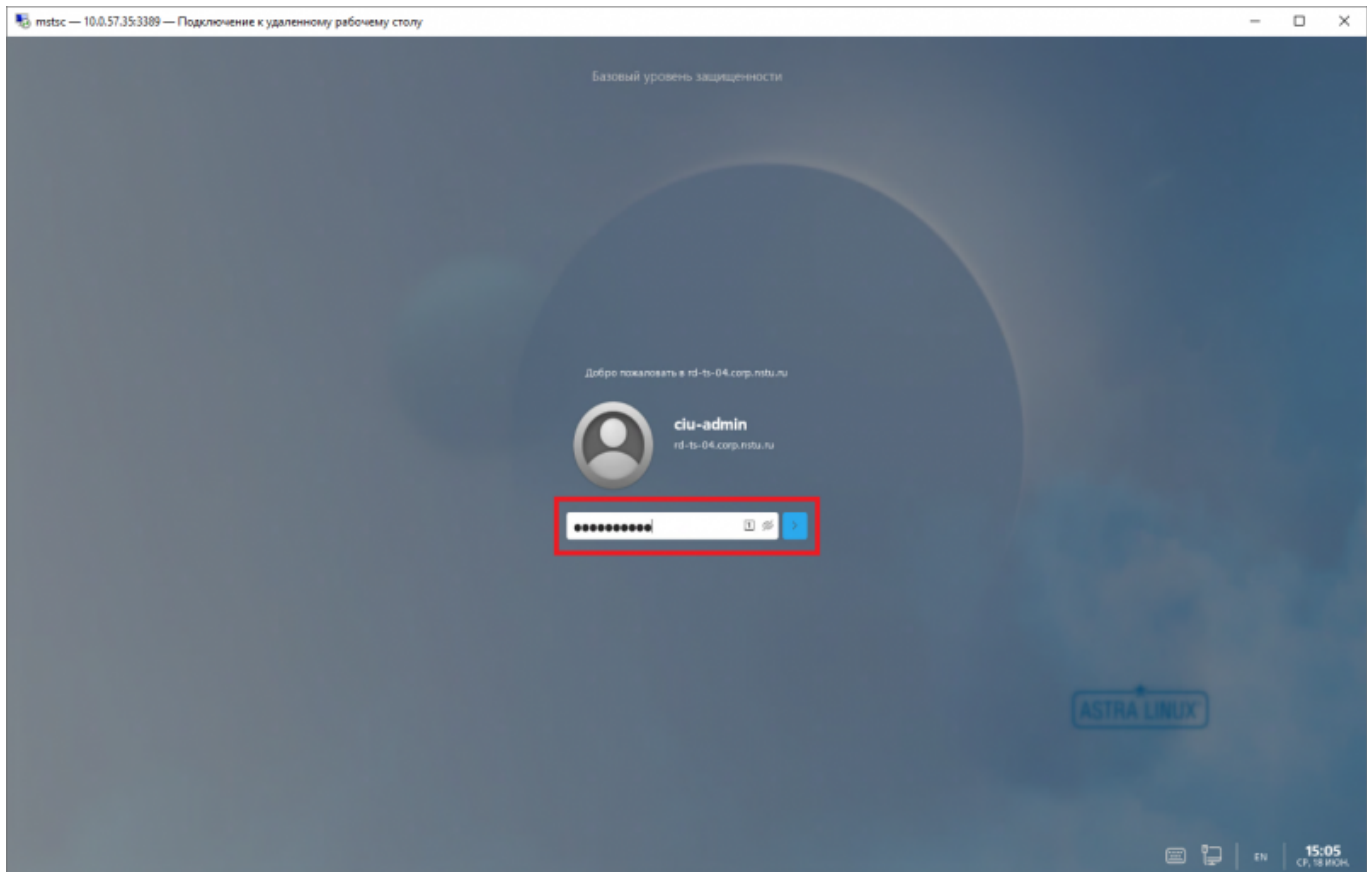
mstsc — 10.0.57.35:3389 — Подключение к удаленному рабочему столу

Базовый уровень защищенности

Добро пожаловать в rd-ts-04.corp.nstu.ru

ciu-admin
rd-ts-04.corp.nstu.ru

●●●●●●●●●●●

ASTRA LINUX

EN
15:05
Ср, 18 июн.